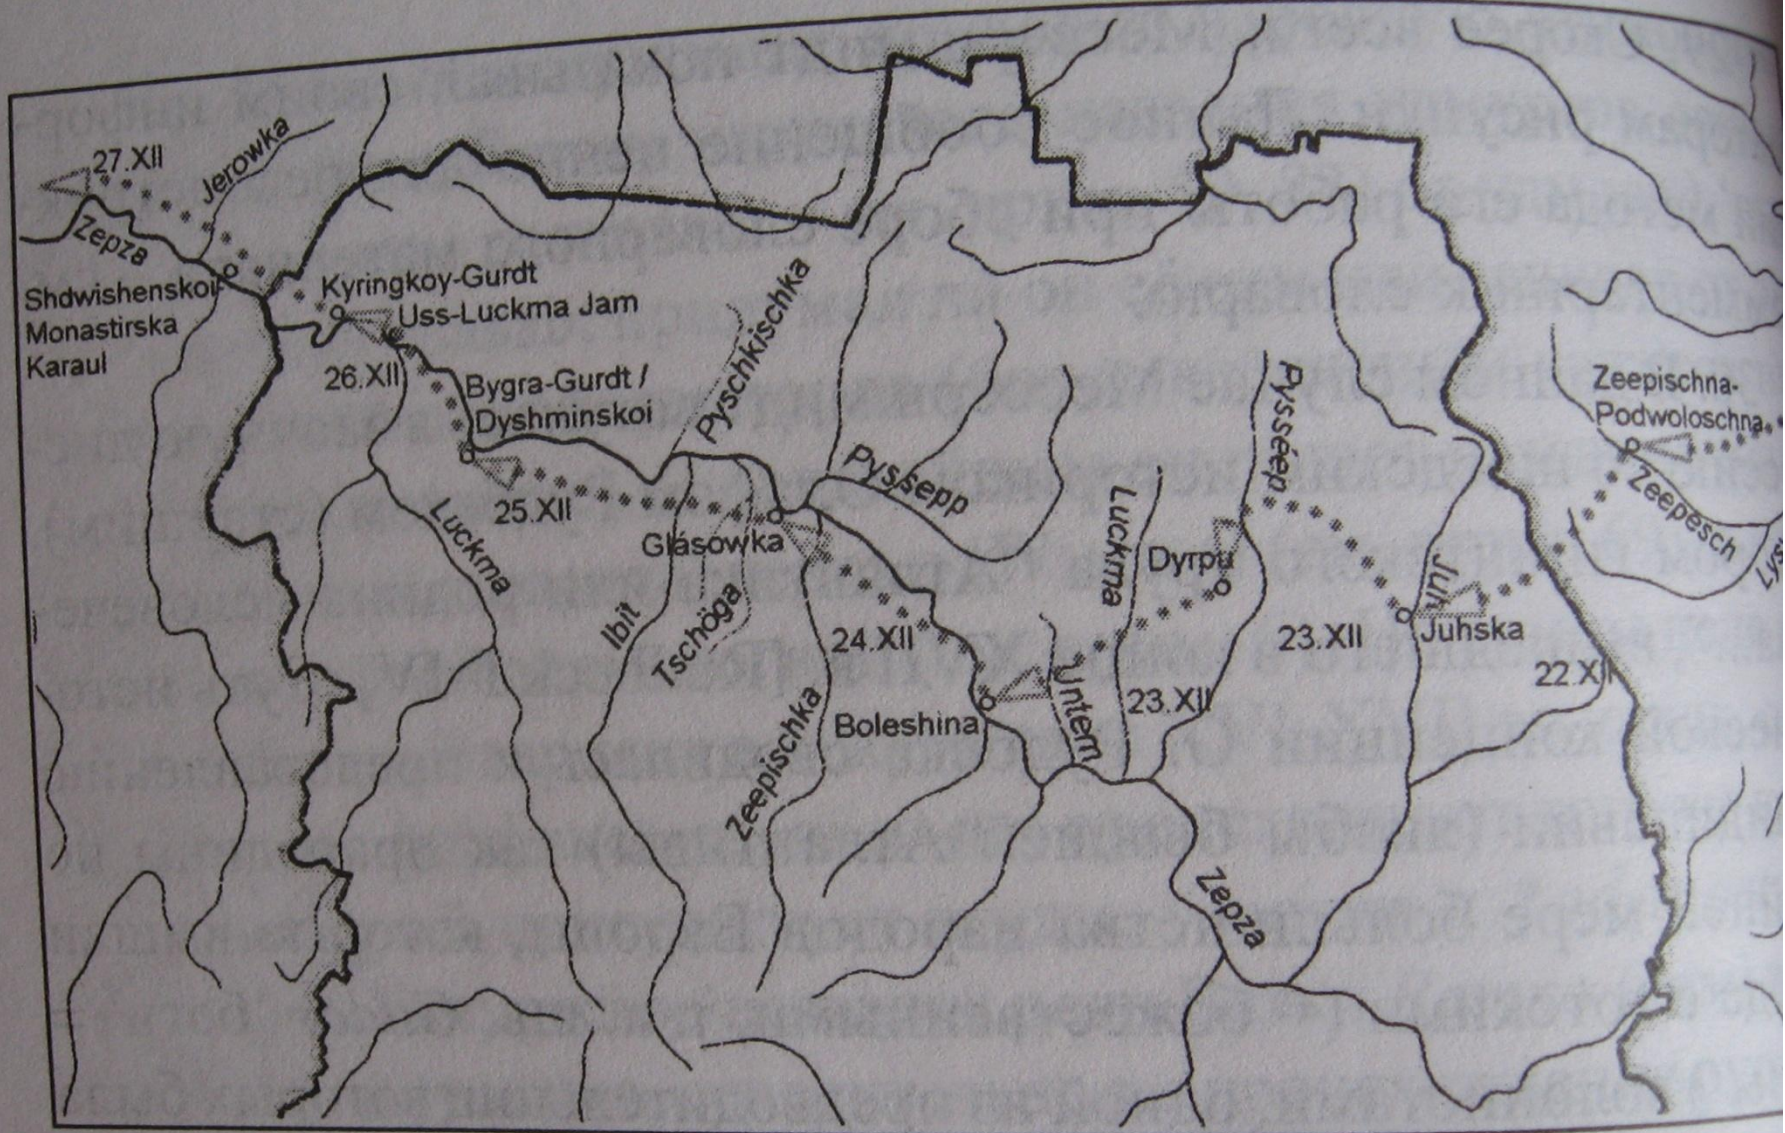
27.XII
Jerowka
Zepza
Shdwishenskoi
Monastirska
Karaul
Kyringkoy-Gurdt
Uss-Luckma Jam
26.XII
Bygra-Gurdt /
Dyshminskoi
Pyschkischka
25.XII
Luckma
Glasowka
Pyssepp
Ibit
Tschöga
Zeepischka
24.XII
Boleshina
Untem
Luckma
Dyrpu
23.XII
Pysséep
23.XII
Juhska
Juh
22.XI
Zeepischna-
Podwoloschna
Zeepesch
Lys
Zepza